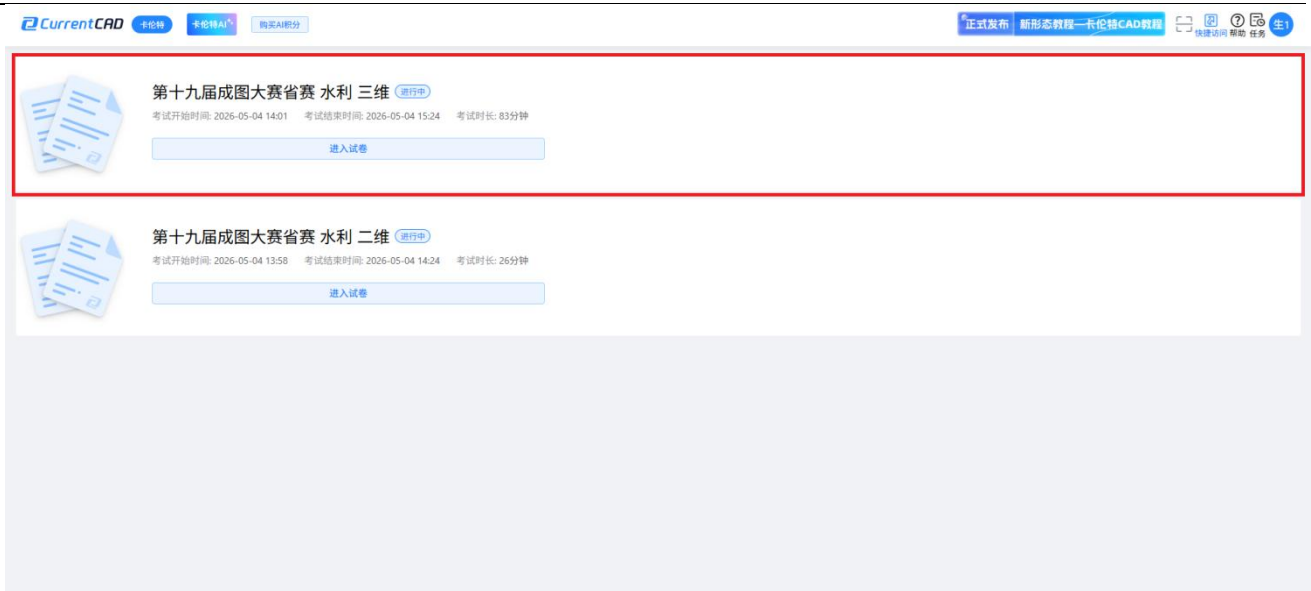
CurrentCAD 卡伦特 卡伦特AI 购买AI积分

正式发布 新形态教程—卡伦特CAD教程 快捷访问 帮助 任务 生1

第十九届成图大赛省赛 水利 三维 进行中

考试开始时间: 2026-05-04 14:01 考试结束时间: 2026-05-04 15:24 考试时长: 83分钟

进入试卷

第十九届成图大赛省赛 水利 二维 进行中

考试开始时间: 2026-05-04 13:58 考试结束时间: 2026-05-04 14:24 考试时长: 26分钟

进入试卷